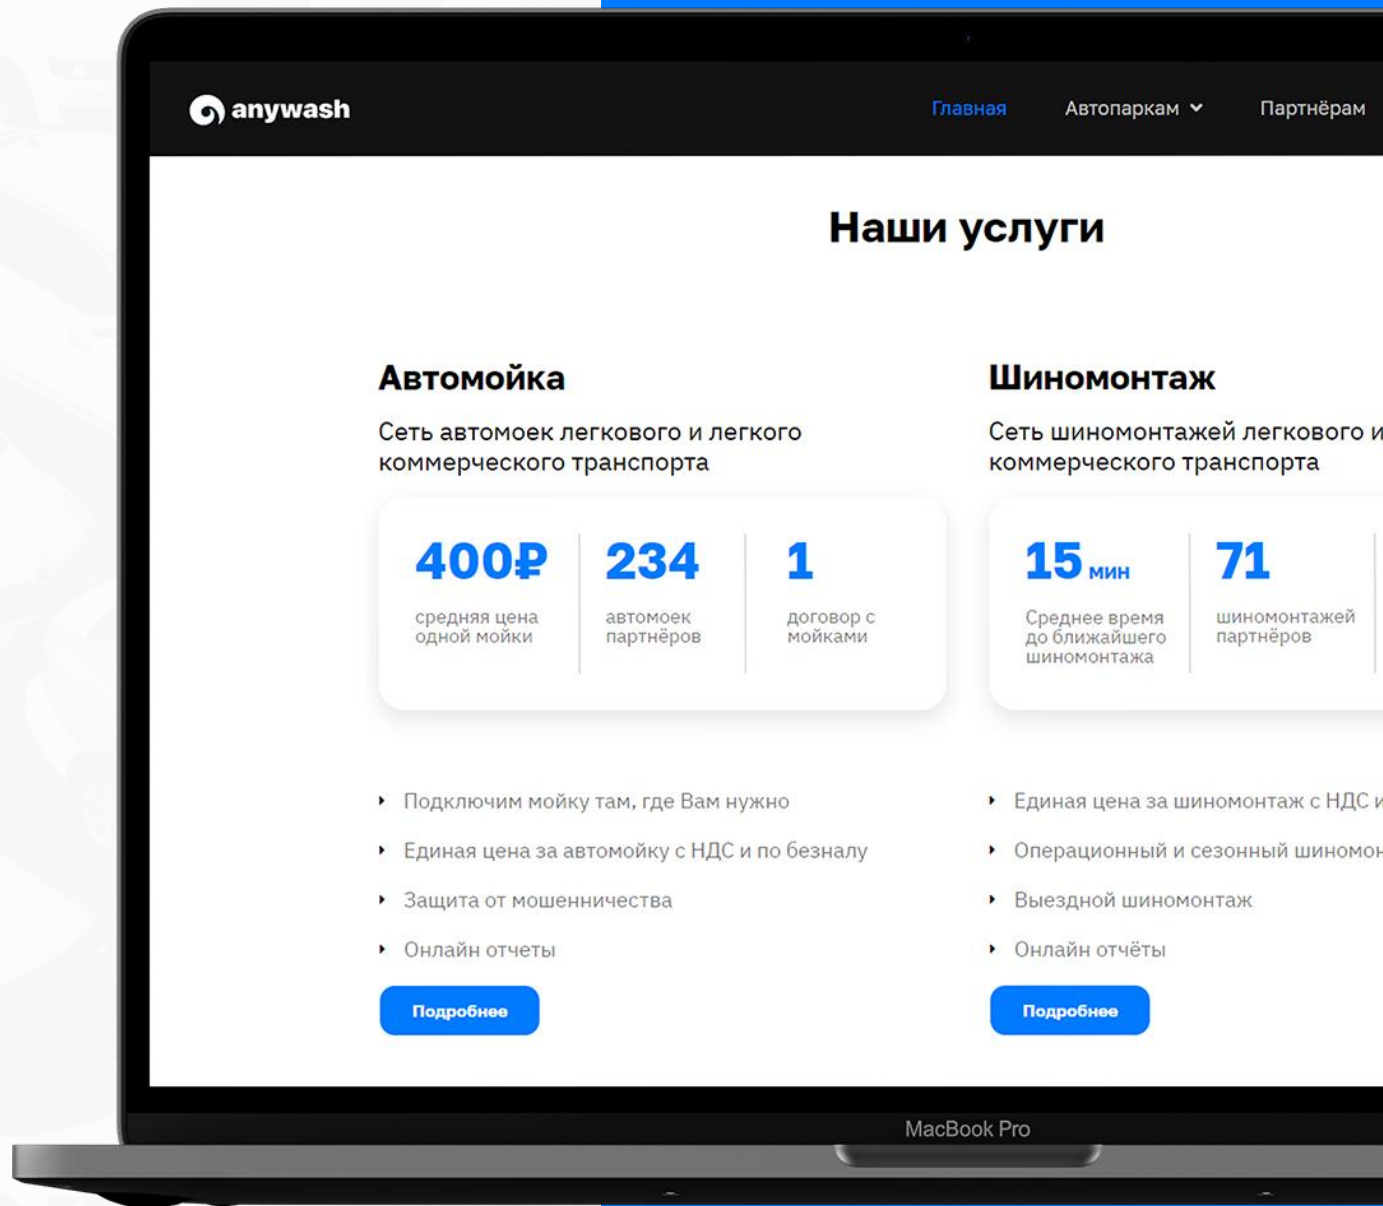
anywash

Главная Автопаркам Партнёрам

Наши услуги

Автомойка

Сеть автомоек легкового и легкого коммерческого транспорта

400₽ средняя цена одной мойки

234 автомоек партнёров

1 договор с мойками

Подключим мойку там, где Вам нужно

Единая цена за автомойку с НДС и по безналу

Защита от мошенничества

Онлайн отчеты

Подробнее

Шиномонтаж

Сеть шиномонтажей легкового и коммерческого транспорта

15 мин Среднее время до ближайшего шиномонтажа

71 шиномонтажей партнёров

Единая цена за шиномонтаж с НДС и

Операционный и сезонный шиномон

Выездной шиномонтаж

Онлайн отчёты

Подробнее

MacBook Pro